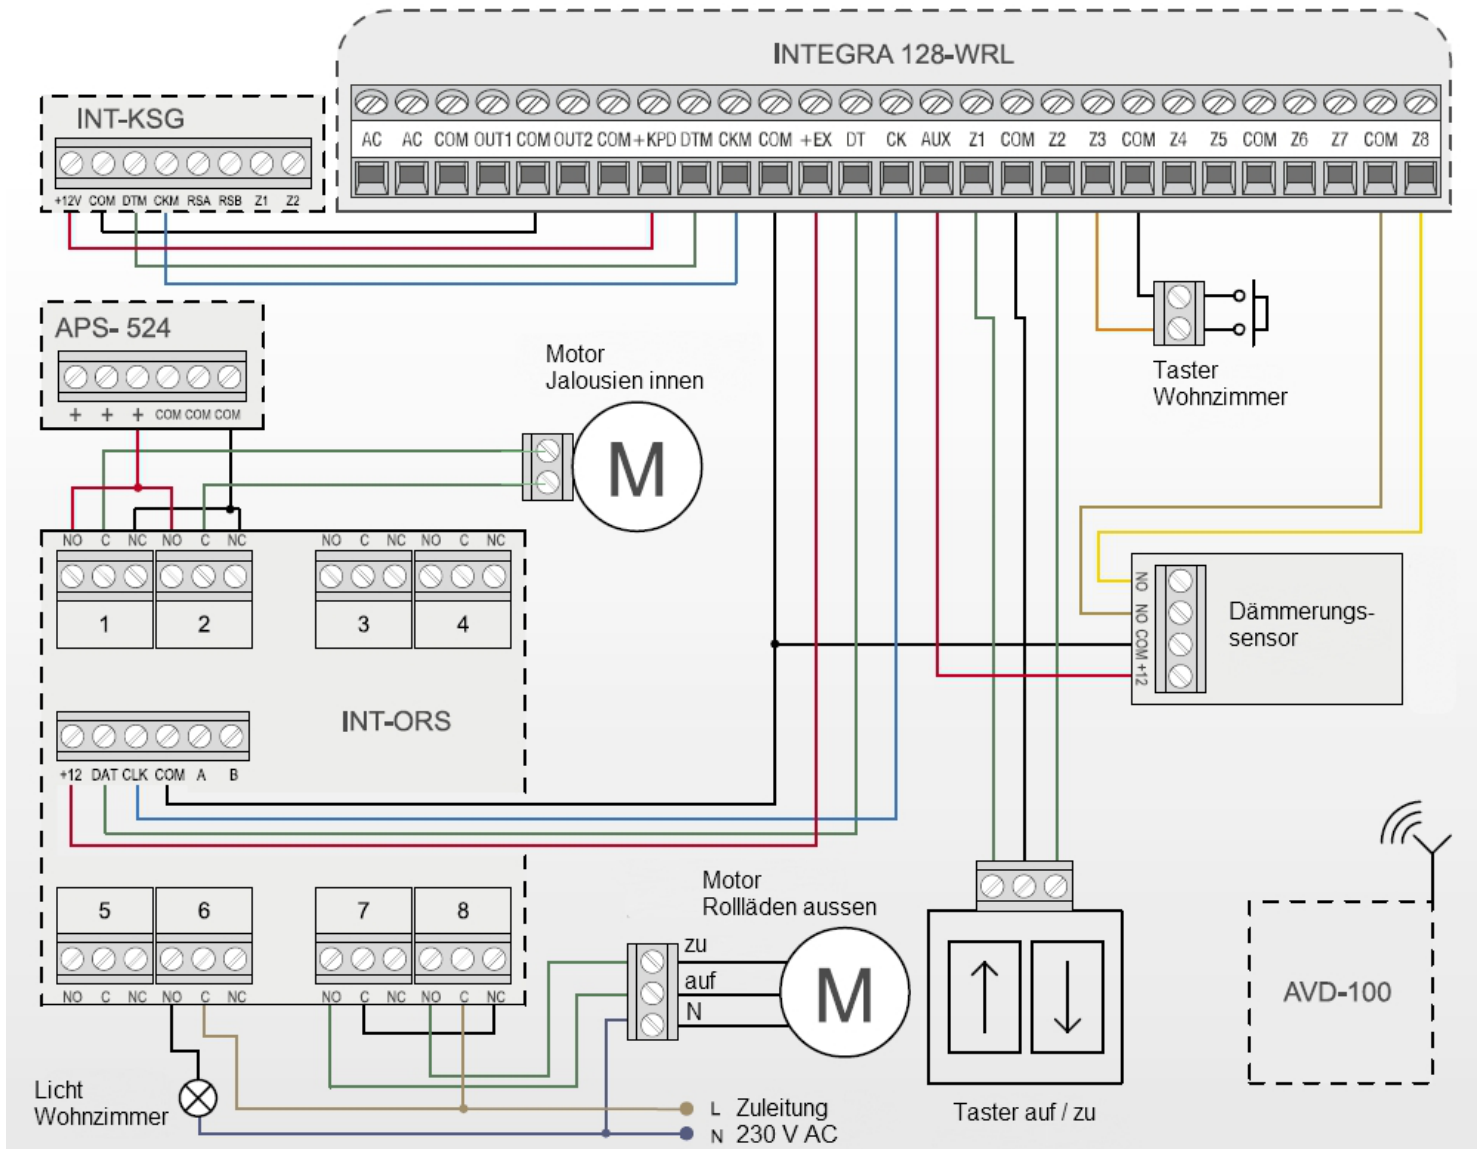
INTEGRA 128-WRL

AC AC COM OUT1 COM OUT2 COM +KPD DTM CKM COM +EX DT CK AUX Z1 COM Z2 Z3 COM Z4 Z5 COM Z6 Z7 COM Z8

INT-KSG

+12V COM DTM CKM RSA RSB Z1 Z2

APS- 524

+ + + COM COM COM

Motor
Jalousien innen

M

Taster
Wohnzimmer

NO C NC NO C NC NO C NC NO C NC

1 2 3 4

INT-ORS

+12 DAT CLK COM A B

NO NO COM +12

Dämmerungs-
sensor

5 6 7 8

NO C NC NO C NC NO C NC NO C NC

Motor
Rollläden aussen

zu
auf
N

M

Licht
Wohnzimmer

L Zuleitung
N 230 V AC

Taster auf / zu

AVD-100